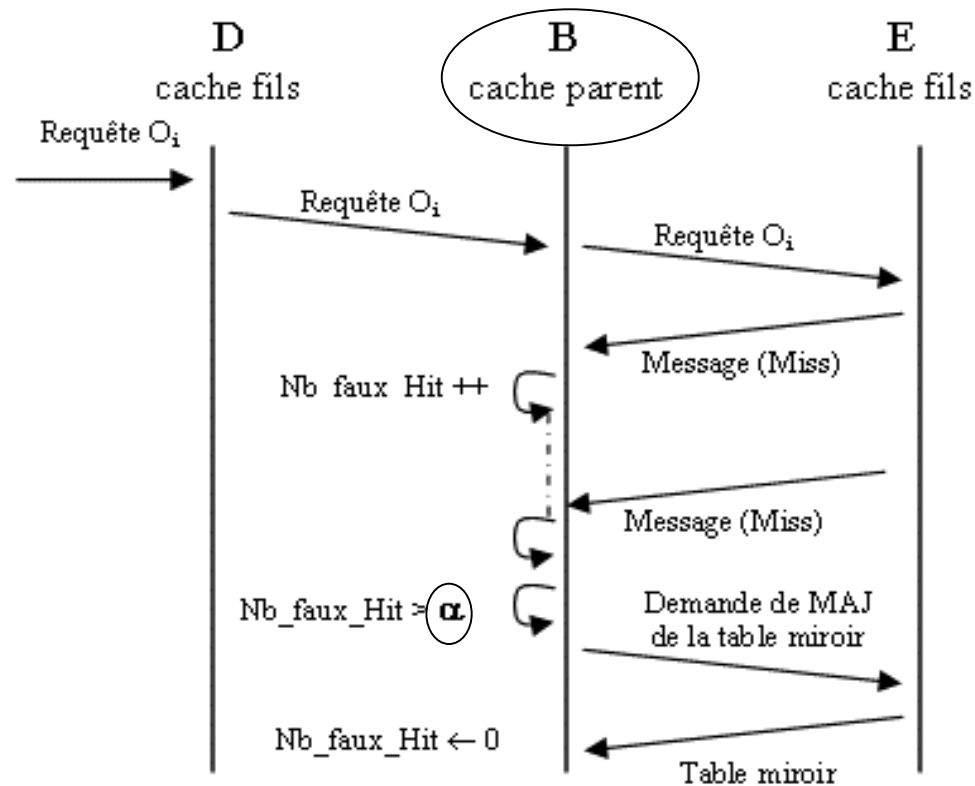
D
cache fils

B
cache parent

E
cache fils

Requête $O_i$

Requête $O_i$

Requête $O_i$

Message (Miss)

Nb faux Hit ++

Message (Miss)

Nb_faux_Hit > $\alpha$

Demande de MAJ de la table miroir

Nb_faux_Hit $\leftarrow$ 0

Table miroir